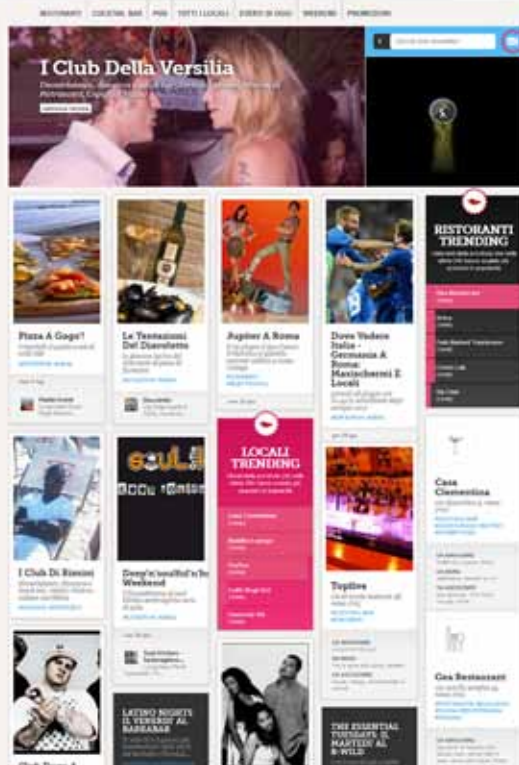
RISTORANTI | COCKTAIL BAR | PUB | TUTTI I LOCALI | EVENTI DI OGGI | WEEKEND | PROMOZIONI

I Club Della Versilia

Pizza A Gogo'!

Le Tentazioni Del Diavoletto

Jupiter A Roma

Dove Vedere Italia - Germania A Roma: Maxischermi E Locali

RISTORANTI TRENDING

LOCALI TRENDING

I Club Di Rimini

Deep'n'soulful'n'bo Weekend

Topfive

Casa Clementina

Gea Restaurant

LATINO NIGHTS IL VENERDÌ AL BAHIANAS

THE ESSENTIAL TUESDAYS: IL MARTEDÌ AL B-WILD

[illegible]